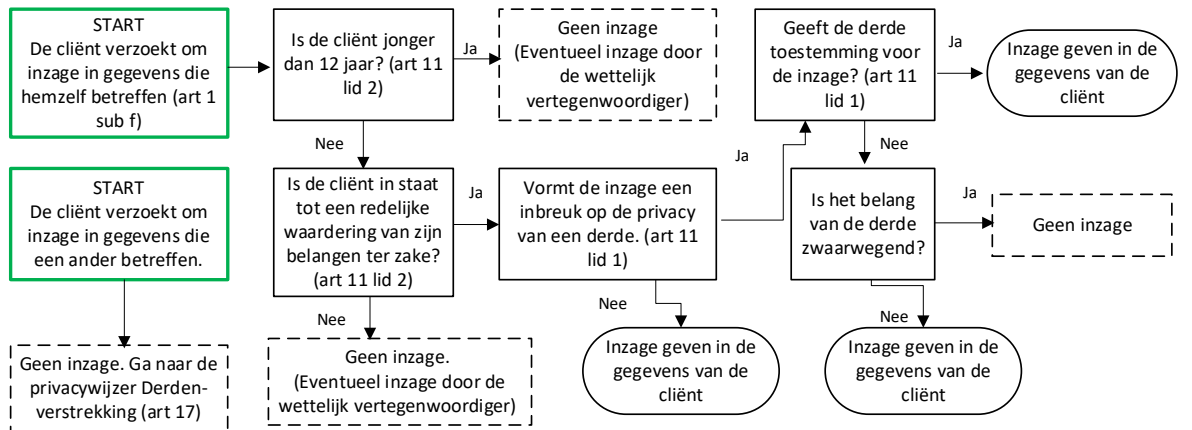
START
De cliënt verzoekt om inzage in gegevens die hemzelf betreffen (art 1 sub f)

Is de cliënt jonger dan 12 jaar? (art 11 lid 2)

Ja

Geen inzage (Eventueel inzage door de wettelijk vertegenwoordiger)

Nee

Is de cliënt in staat tot een redelijke waardering van zijn belangen ter zake? (art 11 lid 2)

Ja

Vormt de inzage een inbreuk op de privacy van een derde. (art 11 lid 1)

Ja

Geeft de derde toestemming voor de inzage? (art 11 lid 1)

Ja

Inzage geven in de gegevens van de cliënt

Nee

Is het belang van de derde zwaarwegend?

Ja

Geen inzage

Nee

Inzage geven in de gegevens van de cliënt

Nee

Inzage geven in de gegevens van de cliënt

Nee

Geen inzage. (Eventueel inzage door de wettelijk vertegenwoordiger)

START
De cliënt verzoekt om inzage in gegevens die een ander betreffen.

Geen inzage. Ga naar de privacywijzer Derdenverstrekking (art 17)